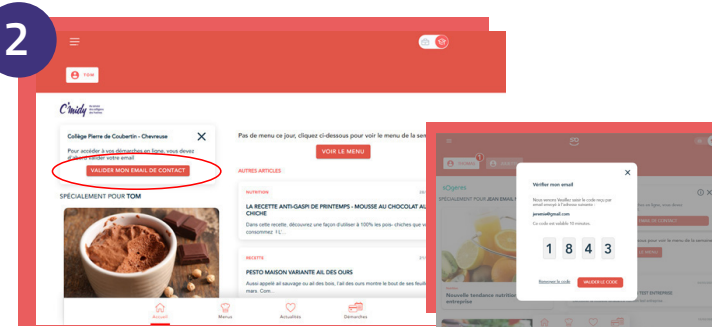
2

TOM

C'midy

Collège Pierre de Coubertin - Chevreuse

Pour accéder à vos démarches en ligne, vous devez d'abord valider votre email

VALIDER MON EMAIL DE CONTACT

SPÉCIALEMENT POUR TOM

Pas de menu ce jour, cliquez ci-dessous pour voir le menu de la sem

VOIR LE MENU

AUTRES ARTICLES

NUTRITION

LA RECETTE ANTI-GASPI DE PRINTEMPS - MOUSSE AU CHOCOLAT AU CHICHE

Dans cette recette, découvrez une façon d'utiliser à 100% les pois- chiches que vous consommez. Ici,...

RECETTE

PESTO MAISON VARIANTE AIL DES OURS

Aussi appelé ail sauvage ou ail des bois, l'ail des ours montre le bout de ses feuilles mars. Com...

Accueil Menu Actualités Démarches

Vérifier mon email

Nous venons Vérifier saisir le code reçu par email envoyé à l'adresse suivante :

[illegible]@gmail.com

Ce code est valable 10 minutes.

1 8 4 3

Renvoyer le code

VALIDER LE CODE

Nouvelle tendance nutrition entreprise